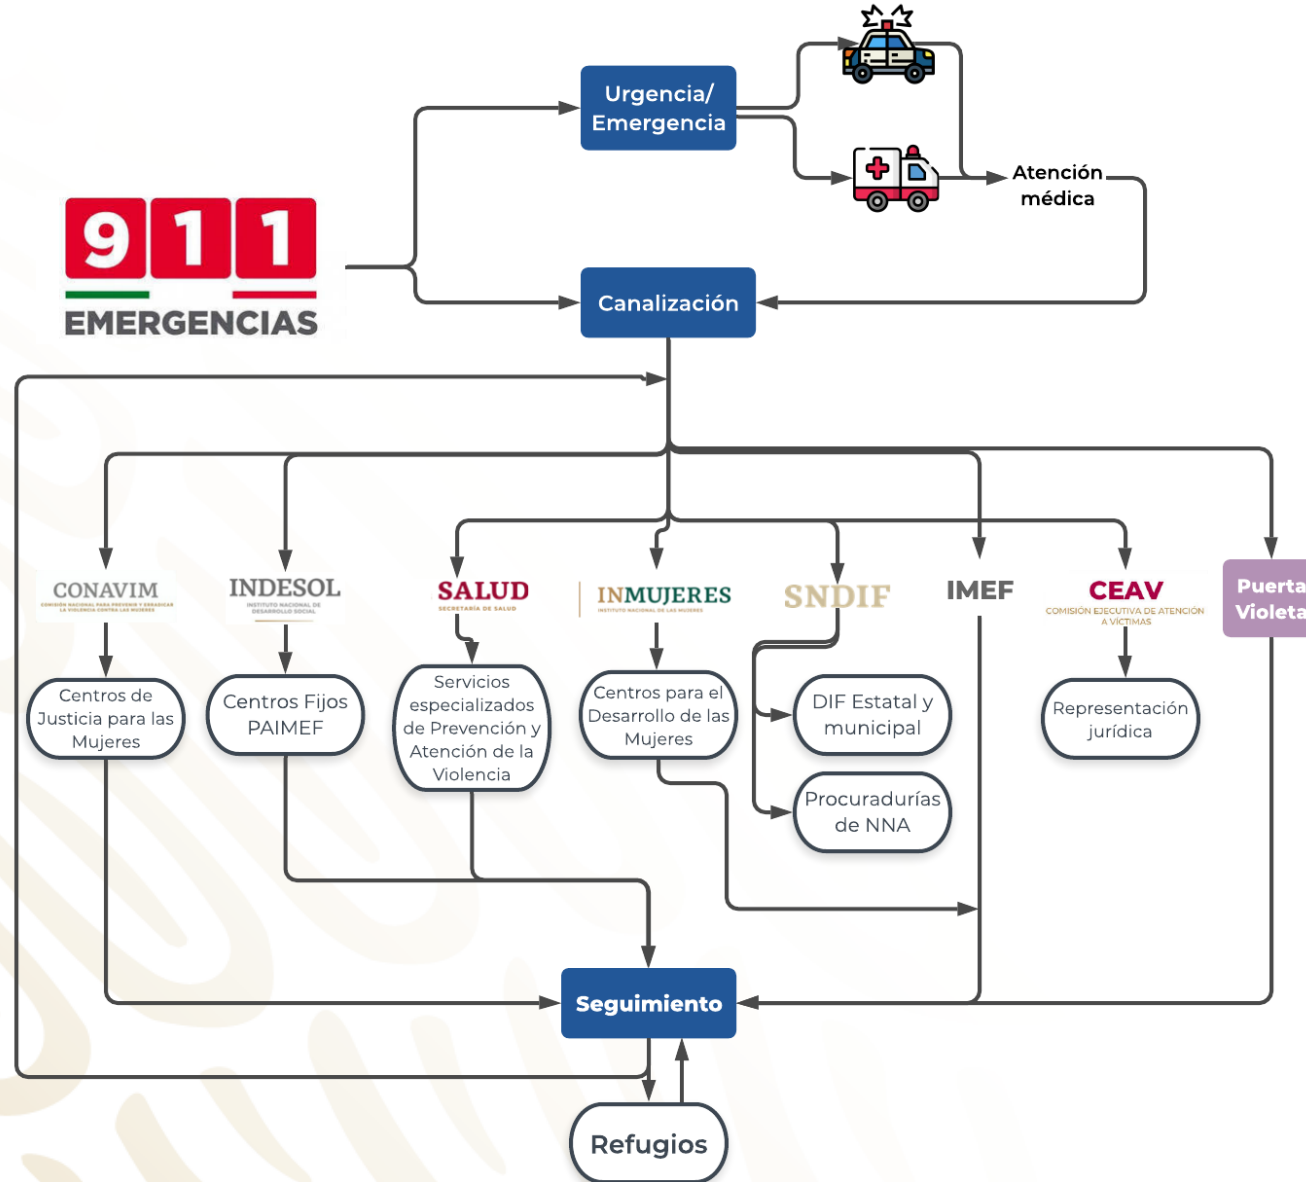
911
EMERGENCIAS

Urgencia/ Emergencia

Atención médica

Canalización

CONAVIM
COMISIÓN NACIONAL PARA PREVENIR Y ERRADICAR LA VIOLENCIA CONTRA LAS MUJERES

INDESOL
INSTITUTO NACIONAL DE DESARROLLO SOCIAL

SALUD
SECRETARÍA DE SALUD

INMUJERES
INSTITUTO NACIONAL DE LAS MUJERES

SNDIF

IMEF

CEAV
COMISIÓN EJECUTIVA DE ATENCIÓN A VÍCTIMAS

Puerta Violeta

Centros de Justicia para las Mujeres

Centros Fijos PAIMEF

Servicios especializados de Prevención y Atención de la Violencia

Centros para el Desarrollo de las Mujeres

DIF Estatal y municipal

Procuradurías de NNA

Representación jurídica

Seguimiento

Refugios